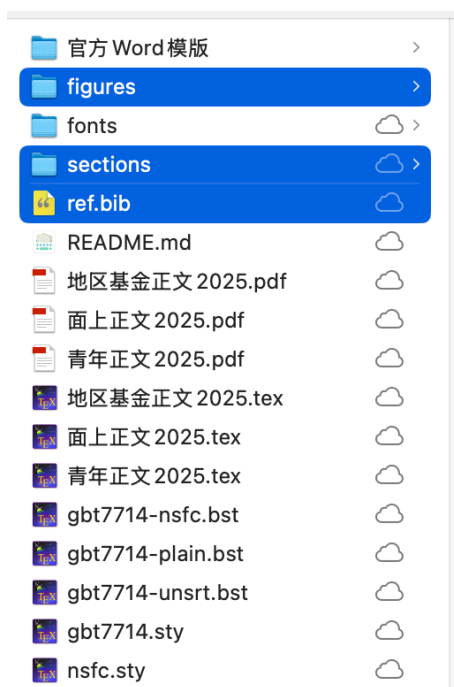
官方 Word 模版
figures
fonts
sections
ref.bib
README.md
地区基金正文 2025.pdf
面上正文 2025.pdf
青年正文 2025.pdf
地区基金正文 2025.tex
面上正文 2025.tex
青年正文 2025.tex
gbt7714-nsfc.bst
gbt7714-plain.bst
gbt7714-unsrt.bst
gbt7714.sty
nsfc.sty